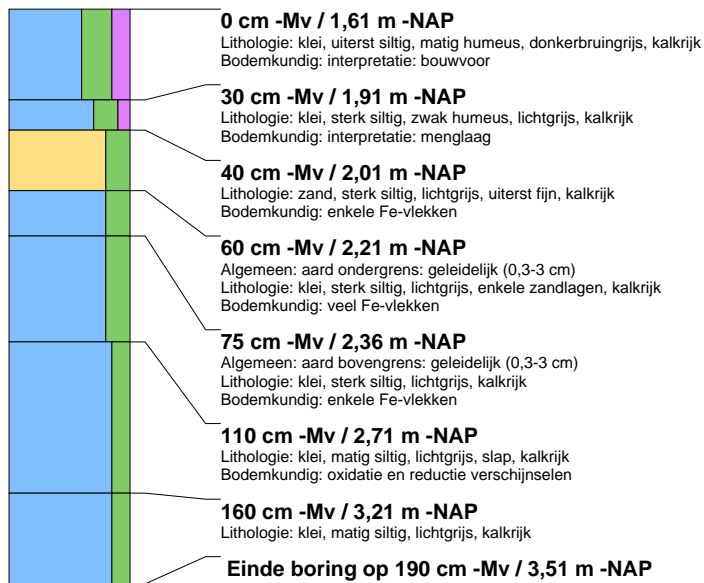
**0 cm -Mv / 1,61 m -NAP**
Lithologie: klei, uiterst siltig, matig humeus, donkerbruingrijs, kalkrijk
Bodemkundig: interpretatie: bouwvoor

**30 cm -Mv / 1,91 m -NAP**
Lithologie: klei, sterk siltig, zwak humeus, lichtgrijs, kalkrijk
Bodemkundig: interpretatie: menglaag

**40 cm -Mv / 2,01 m -NAP**
Lithologie: zand, sterk siltig, lichtgrijs, uiterst fijn, kalkrijk
Bodemkundig: enkele Fe-vlekken

**60 cm -Mv / 2,21 m -NAP**
Algemeen: aard ondergrens: geleidelijk (0,3-3 cm)
Lithologie: klei, sterk siltig, lichtgrijs, enkele zandlagen, kalkrijk
Bodemkundig: veel Fe-vlekken

**75 cm -Mv / 2,36 m -NAP**
Algemeen: aard bovengrens: geleidelijk (0,3-3 cm)
Lithologie: klei, sterk siltig, lichtgrijs, kalkrijk
Bodemkundig: enkele Fe-vlekken

**110 cm -Mv / 2,71 m -NAP**
Lithologie: klei, matig siltig, lichtgrijs, slap, kalkrijk
Bodemkundig: oxidatie en reductie verschijnselen

**160 cm -Mv / 3,21 m -NAP**
Lithologie: klei, matig siltig, lichtgrijs, kalkrijk

**Einde boring op 190 cm -Mv / 3,51 m -NAP**